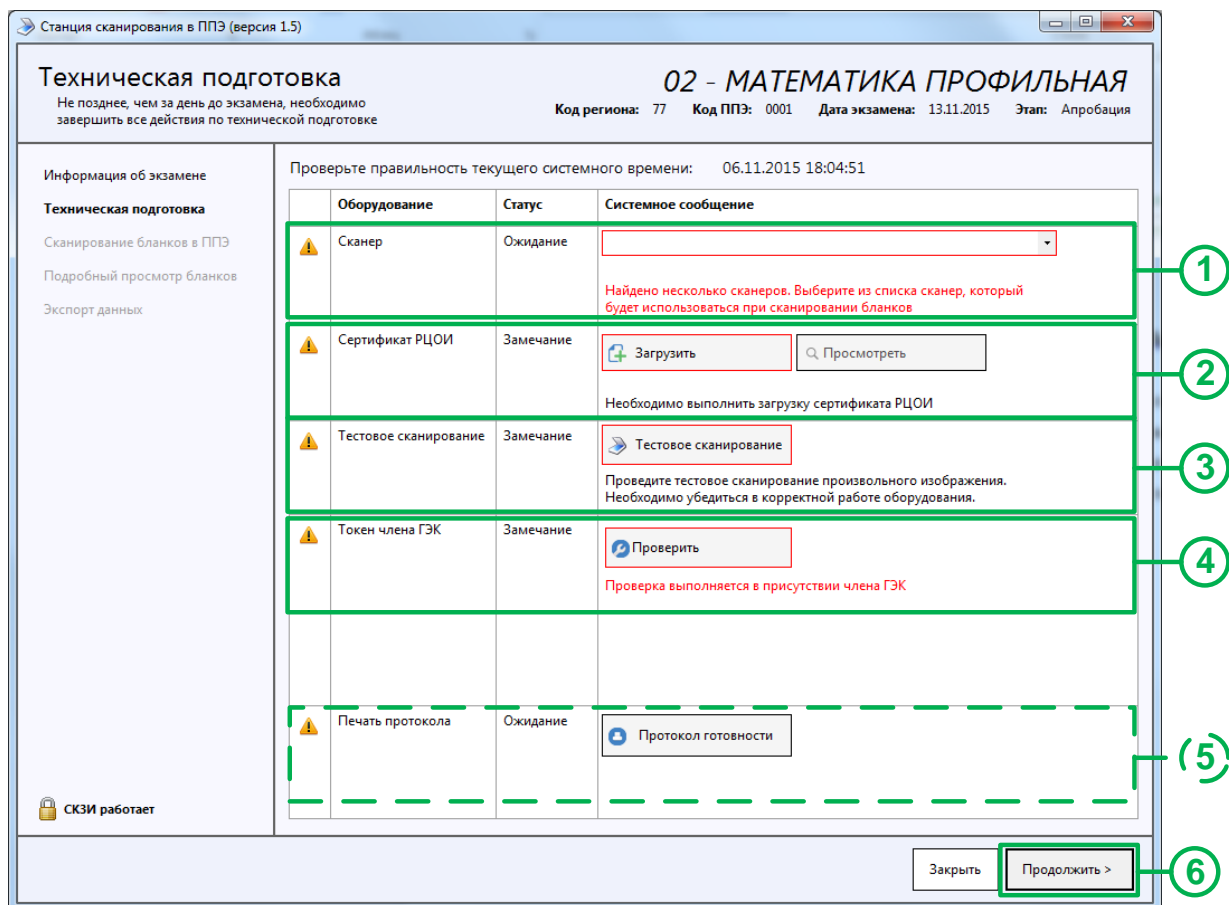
Станция сканирования в ППЭ (версия 1.5)

Техническая подготовка
Не позднее, чем за день до экзамена, необходимо завершить все действия по технической подготовке

02 - МАТЕМАТИКА ПРОФИЛЬНАЯ
Код региона: 77 Код ППЭ: 0001 Дата экзамена: 13.11.2015 Этап: Апробация

Информация об экзамене
Техническая подготовка
Сканирование бланков в ППЭ
Подробный просмотр бланков
Экспорт данных

СКЗИ работает

Проверьте правильность текущего системного времени: 06.11.2015 18:04:51

| | Оборудование | Статус | Системное сообщение |
|---|---|---|---|
| | Сканер | Ожидание | Найдено несколько сканеров. Выберите из списка сканер, который будет использоваться при сканировании бланков |
| | Сертификат РЦОИ | Замечание | Загрузить Просмотреть Необходимо выполнить загрузку сертификата РЦОИ |
| | Тестовое сканирование | Замечание | Тестовое сканирование Проведите тестовое сканирование произвольного изображения. Необходимо убедиться в корректной работе оборудования. |
| | Токен члена ГЭК | Замечание | Проверить Проверка выполняется в присутствии члена ГЭК |
| | Печать протокола | Ожидание | Протокол готовности |

1
2
3
4
5
6

Закрыть
Продолжить >